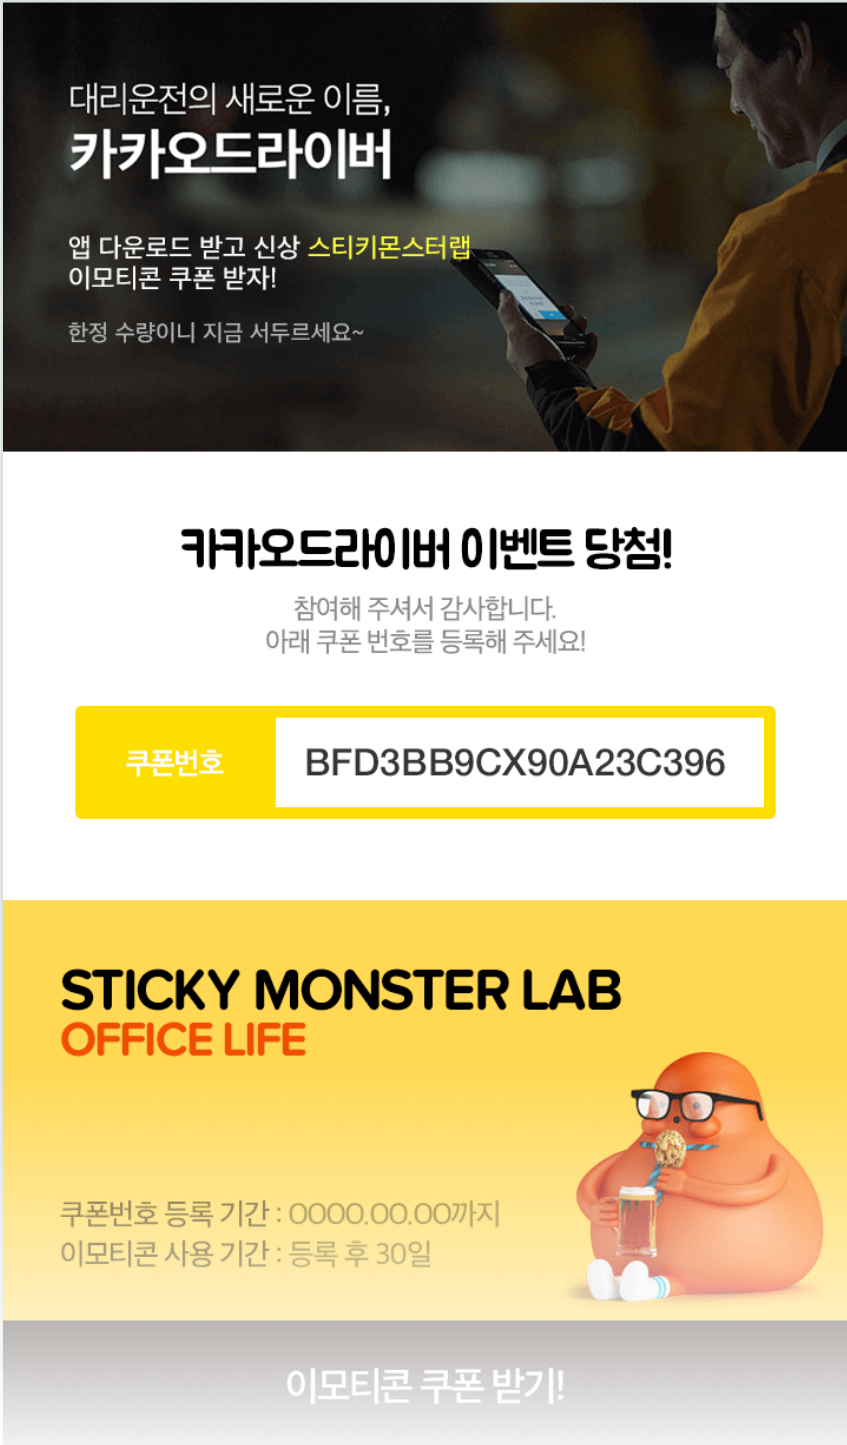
대리운전의 새로운 이름,
카카오드라이버

앱 다운로드 받고 신상 스티키몬스터랩 이모티콘 쿠폰 받자!

한정 수량이니 지금 서두르세요~

카카오드라이버 이벤트 당첨!

참여해 주셔서 감사합니다.
아래 쿠폰 번호를 등록해 주세요!

| 쿠폰번호 | BFD3BB9CX90A23C396 |
|---|---|

STICKY MONSTER LAB
OFFICE LIFE

쿠폰번호 등록 기간 : 0000.00.00까지
이모티콘 사용 기간 : 등록 후 30일

이모티콘 쿠폰 받기!